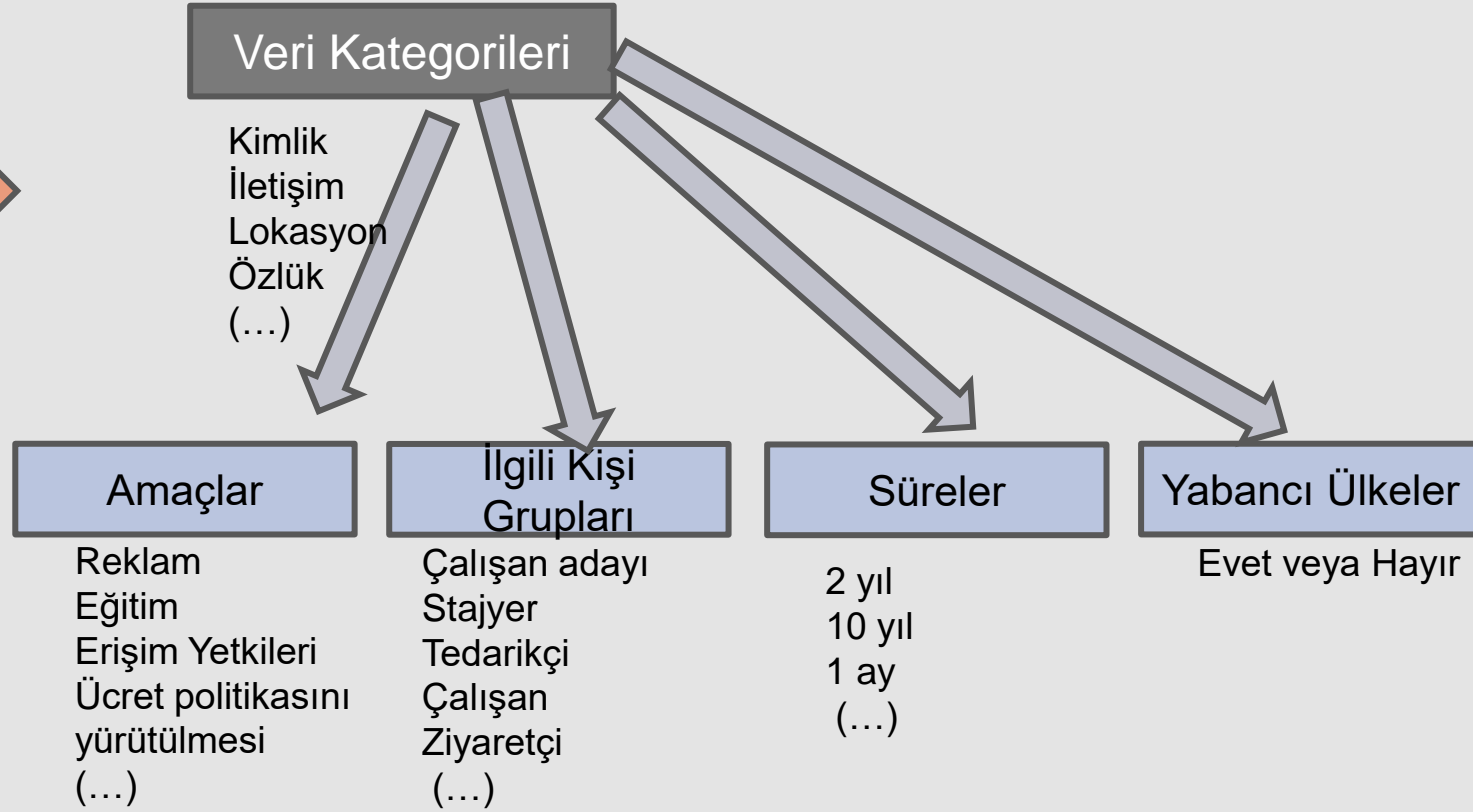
Veri Kategorileri

Kimlik
İletişim
Lokasyon
Özlük
(…)

Amaçlar

Reklam
Eğitim
Erişim Yetkileri
Ücret politikasını yürütülmesi
(…)

İlgili Kişi Grupları

Çalışan adayı
Stajyer
Tedarikçi
Çalışan
Ziyaretçi
(…)

Süreler

2 yıl
10 yıl
1 ay
(…)

Yabancı Ülkeler

Evet veya Hayır